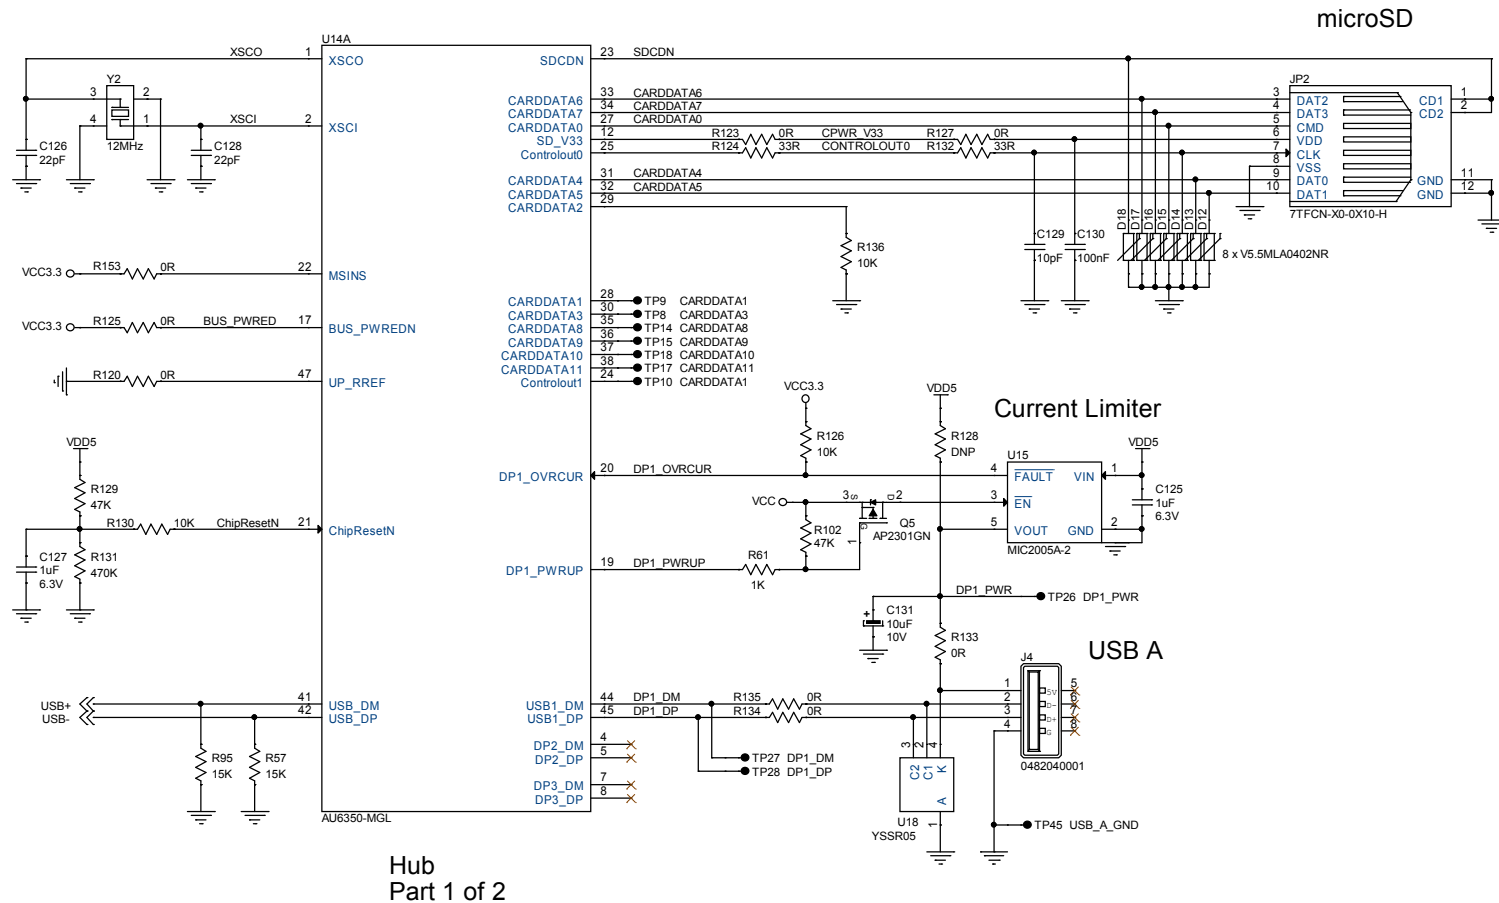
microSD

U14A

XSCO 1 XSCO
SDCDN 23 SDCDN

Y2
3 2
4 1
12MHz
XSCI 2 XSCI
C126 22pF
C128 22pF

CARDDATA6 33 CARDDATA6
CARDDATA7 34 CARDDATA7
CARDDATA0 27 CARDDATA0
SD_V33 12 R123 0R CPWR_V33 R127 0R
Controlout0 25 R124 33R CONTROLOUT0 R132 33R
CARDDATA4 31 CARDDATA4
CARDDATA5 32 CARDDATA5
CARDDATA2 29

JP2
3 DAT2 CD1 1
4 DAT3 CD2 2
5 CMD
6 VDD
7 CLK
8 VSS
9 DAT0 GND 11
10 DAT1 GND 12
7TFCN-X0-0X10-H

D18 D17 D16 D15 D14 D13 D12
8 x V5.5MLA0402NR
C129 10pF
C130 100nF
R136 10K

VCC3.3 R153 0R 22 MSINS
VCC3.3 R125 0R BUS_PWRED 17 BUS_PWREDN
R120 0R 47 UP_RREF

CARDDATA1 28 TP9 CARDDATA1
CARDDATA3 30 TP8 CARDDATA3
CARDDATA8 35 TP14 CARDDATA8
CARDDATA9 36 TP15 CARDDATA9
CARDDATA10 37 TP18 CARDDATA10
CARDDATA11 38 TP17 CARDDATA11
Controlout1 24 TP10 CARDDATA1

VCC3.3
VDD5
Current Limiter
R126 10K
R128 DNP
VDD5
U15
DP1_OVRCUR 20 DP1_OVRCUR 4 FAULT VIN 1
VCC 3 S D 2 3 EN
C125 1uF 6.3V
R102 47K
Q5 AP2301GN
5 VOUT GND 2
MIC2005A-2

VDD5
R129 47K
R130 10K ChipResetN 21 ChipResetN
C127 1uF 6.3V
R131 470K

DP1_PWRUP 19 DP1_PWRUP R61 1K
DP1_PWR TP26 DP1_PWR
C131 10uF 10V
R133 0R
USB A
J4
1 5V 5
2 D- 6
3 D+ 7
4 G 8
0482040001

USB+ 41 USB_DM
USB- 42 USB_DP
R95 15K
R57 15K
USB1_DM 44 DP1_DM R135 0R
USB1_DP 45 DP1_DP R134 0R
DP2_DM 4
DP2_DP 5
DP3_DM 7
DP3_DP 8
TP27 DP1_DM
TP28 DP1_DP
3 2 4
C2 C1 K
A
U18 1
YSSR05
TP45 USB_A_GND
AU6350-MGL

Hub
Part 1 of 2